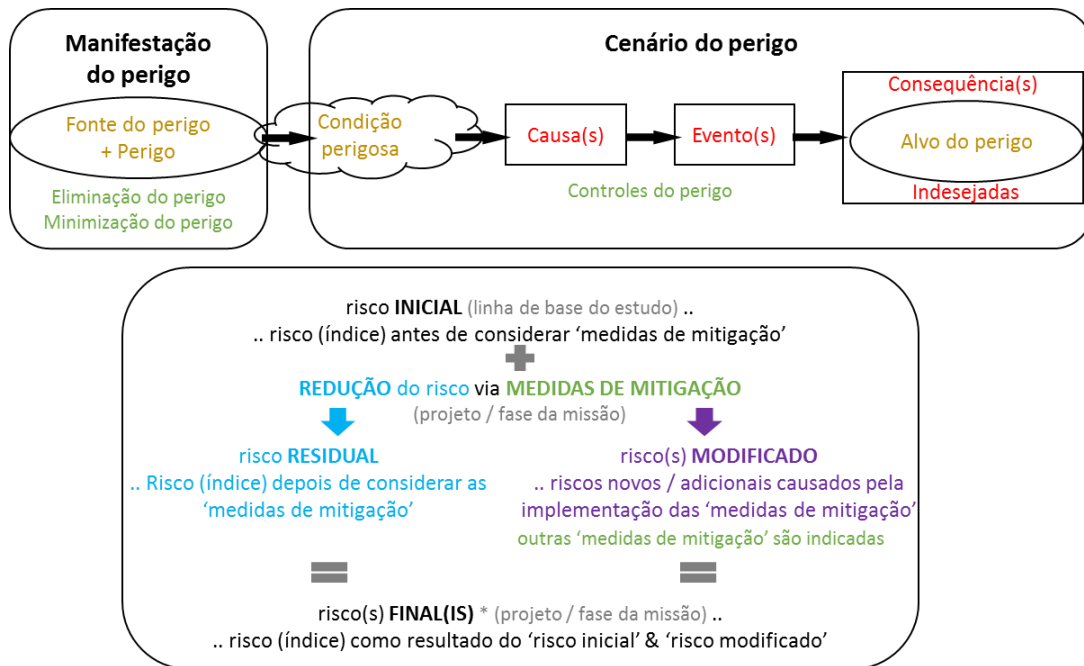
Manifestação do perigo

Fonte do perigo + Perigo

Eliminação do perigo
Minimização do perigo

Cenário do perigo

Condição perigosa

Causa(s)

Evento(s)

Consequência(s)

Alvo do perigo

Indesejadas

Controles do perigo

risco INICIAL (linha de base do estudo) ..
.. risco (índice) antes de considerar 'medidas de mitigação'

REDUÇÃO do risco via MEDIDAS DE MITIGAÇÃO
(projeto / fase da missão)

risco RESIDUAL
.. Risco (índice) depois de considerar as 'medidas de mitigação'

risco(s) MODIFICADO
.. riscos novos / adicionais causados pela implementação das 'medidas de mitigação'
outras 'medidas de mitigação' são indicadas

risco(s) FINAL(IS) * (projeto / fase da missão) ..
.. risco (índice) como resultado do 'risco inicial' & 'risco modificado'